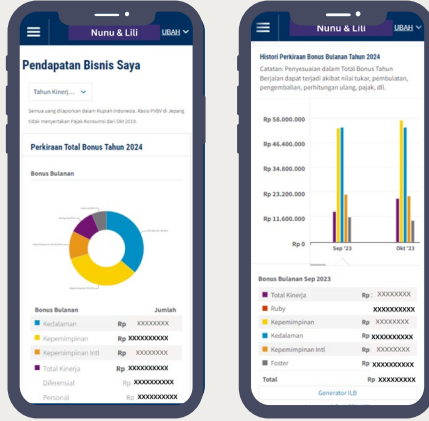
Nunu & Lili UBAH

Pendapatan Bisnis Saya

Tahun Kinerj...

Semua uang dilaporkan dalam Rupiah Indonesia. Rasio PVBV di Jepang tidak menyertakan Pajak Konsumsi Bari Okt 2019.

Perkiraan Total Bonus Tahun 2024

Bonus Bulanan

| Bonus Bulanan | Jumlah |
|---|---|
| Kedalaman | Rp XXXXXXXX |
| Kepemimpinan | Rp XXXXXXXXX |
| Kepemimpinan Inti | Rp XXXXXXXX |
| Total Kinerja | Rp XXXXXXXXX |
| Diferensial | Rp XXXXXXXXX |
| Personal | Rp XXXXXXXXX |

Nunu & Lili UBAH

Histori Perkiraan Bonus Bulanan Tahun 2024

Catatan: Penyesuaian dalam Total Bonus Tahun Berjalan dapat terjadi akibat nilai tukar, pembulatan, pengembalian, perhitungan ulang, pajak, dll.

Rp 58.000.000
Rp 46.400.000
Rp 34.800.000
Rp 23.200.000
Rp 11.600.000
Rp 0

Sep '23
Okt '23

Bonus Bulanan Sep 2023

| | |
|---|---|
| Total Kinerja | Rp XXXXXXXX |
| Ruby | XXXXXXXXXX |
| Kepemimpinan | Rp XXXXXXXX |
| Kedalaman | Rp XXXXXXXXX |
| Kepemimpinan Inti | Rp XXXXXXXX |
| Foster | Rp XXXXXXXXX |
| Total | Rp XXXXXXXXX |

Generator ILB